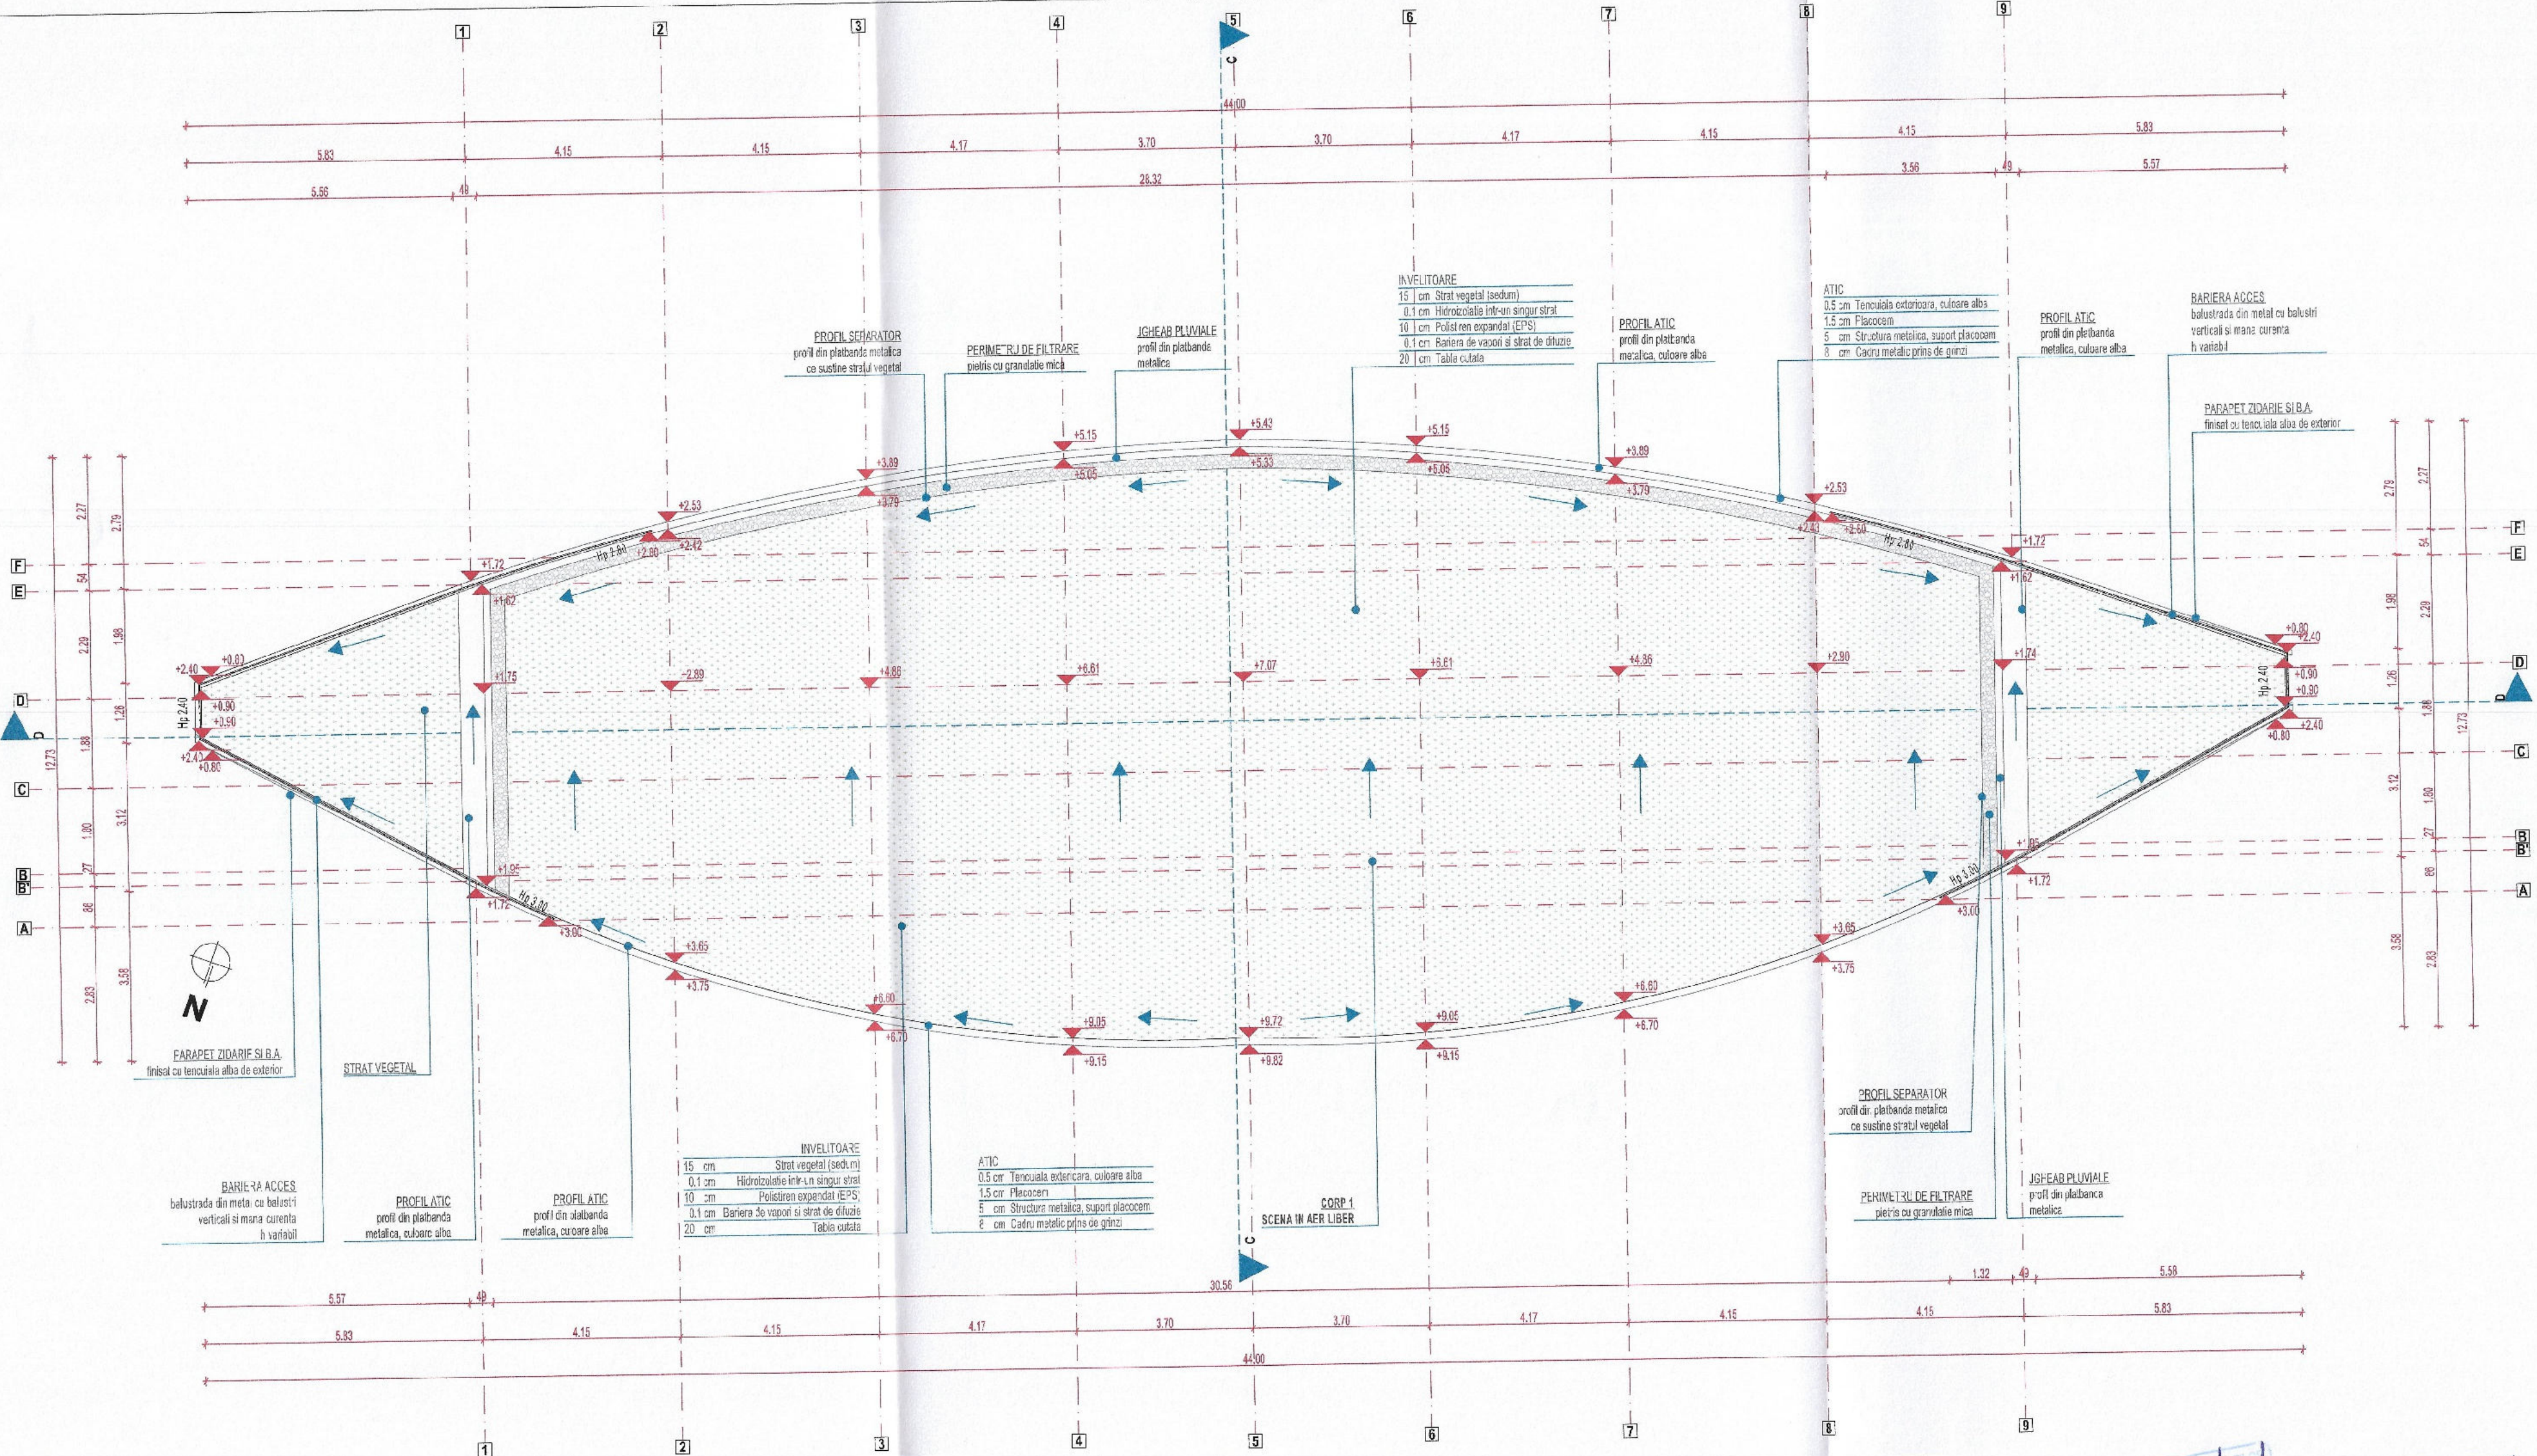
1 2 3 4 5 6 7 8 9

c

44.00

5.83 4.15 4.15 4.17 3.70 3.70 4.17 4.15 4.15 5.83

5.56 49 28.32 3.56 49 5.57

PROFIL SEPARATOR
profil din platbanda metalica ce sustine stratul vegetal

PERIMETRU DE FILTRARE
pietris cu granulatie mica

JGHEAB PLUVIALE
profil din platbanda metalica

INVELITOARE
| 15 | cm | Strat vegetal (sedum) |
|---|---|---|
| 0.1 | cm | Hidroizolatie intr-un singur strat |
| 10 | cm | Polistiren expandat (EPS) |
| 0.1 | cm | Bariera de vapori si strat de difuzie |
| 20 | cm | Tabla cutata |

PROFIL ATIC
profil din platbanda metalica, culoare alba

ATIC
0.5 cm Tencuiala exterioara, culoare alba
1.5 cm Placocem
5 cm Structura metalica, suport placocem
8 cm Cadru metalic prins de grinzi

PROFIL ATIC
profil din platbanda metalica, culoare alba

BARIERA ACCES
balustrada din metal cu balustri verticali si mana curenta h variabil

PARAPET ZIDARIE SI B.A.
finisat cu tencuiala alba de exterior

+5.43 +5.33 +5.15 +5.05 +5.15 +5.05 +3.89 +3.79 +3.89 +3.79 +2.53 +2.43 +2.53 +2.43 +2.60 +2.80 +1.72 +1.62 +1.72 +1.62 +0.80 +2.40 +0.90 +0.90 +2.40 +0.80 +1.75 +1.74 +2.89 +4.86 +6.61 +7.07 +5.61 +4.36 +2.90 +1.95 +1.95 +1.72 +1.72 +3.00 +3.00 +3.65 +3.75 +3.65 +3.75 +6.60 +6.70 +6.60 +6.70 +9.05 +9.15 +9.72 +9.82 +9.05 +9.15

Hp 2.80 Hp 2.80 Hp 2.40 Hp 2.40 Hp 3.00 Hp 3.00

F E D C B B' A

2.27 2.79 54 2.29 1.98 1.26 1.88 12.73 1.80 3.12 27 86 2.83 3.58

N

PARAPET ZIDARIE SI B.A.
finisat cu tencuiala alba de exterior

STRAT VEGETAL

BARIERA ACCES
balustrada din metal cu balustri verticali si mana curenta h variabil

PROFIL ATIC
profil din platbanda metalica, culoare alba

PROFIL ATIC
profil din platbanda metalica, culoare alba

INVELITOARE
| 15 | cm | Strat vegetal (sedum) |
|---|---|---|
| 0.1 | cm | Hidroizolatie intr-un singur strat |
| 10 | cm | Polistiren expandat (EPS) |
| 0.1 | cm | Bariera de vapori si strat de difuzie |
| 20 | cm | Tabla cutata |

ATIC
0.5 cm Tencuiala exterioara, culoare alba
1.5 cm Placocem
5 cm Structura metalica, suport placocem
8 cm Cadru metalic prins de grinzi

CORP 1
SCENA IN AER LIBER

PROFIL SEPARATOR
profil din platbanda metalica ce sustine stratul vegetal

PERIMETRU DE FILTRARE
pietris cu granulatie mica

JGHEAB PLUVIALE
profil din platbanda metalica

5.57 49 30.56 1.32 49 5.58

5.83 4.15 4.15 4.17 3.70 3.70 4.17 4.15 4.15 5.83

44.00

1 2 3 4 5 6 7 8 9